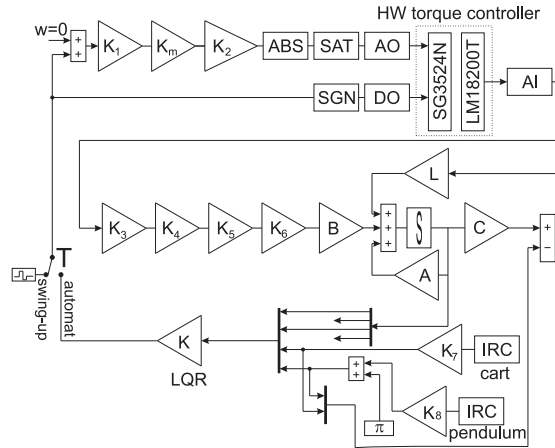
HW torque controller

w=0

+

+

$K_1$

$K_m$

$K_2$

ABS

SAT

AO

SG3524N

LM18200T

AI

SGN

DO

L

$K_3$

$K_4$

$K_5$

$K_6$

B

+

+

+

+

$\int$

C

+

−

A

swing-up

T

automat

K

LQR

$K_7$

IRC

cart

+

+

$K_8$

IRC

pendulum

$\pi$